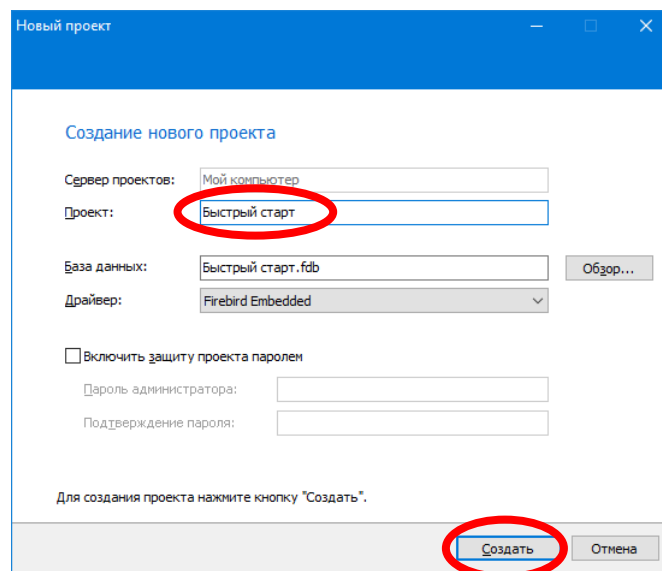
Новый проект

Создание нового проекта

Сервер проектов: Мой компьютер

Проект: Быстрый старт

База данных: Быстрый старт.fdb Обзор...

Драйвер: Firebird Embedded

Включить защиту проекта паролем

Пароль администратора:

Подтверждение пароля:

Для создания проекта нажмите кнопку "Создать".

Создать Отмена